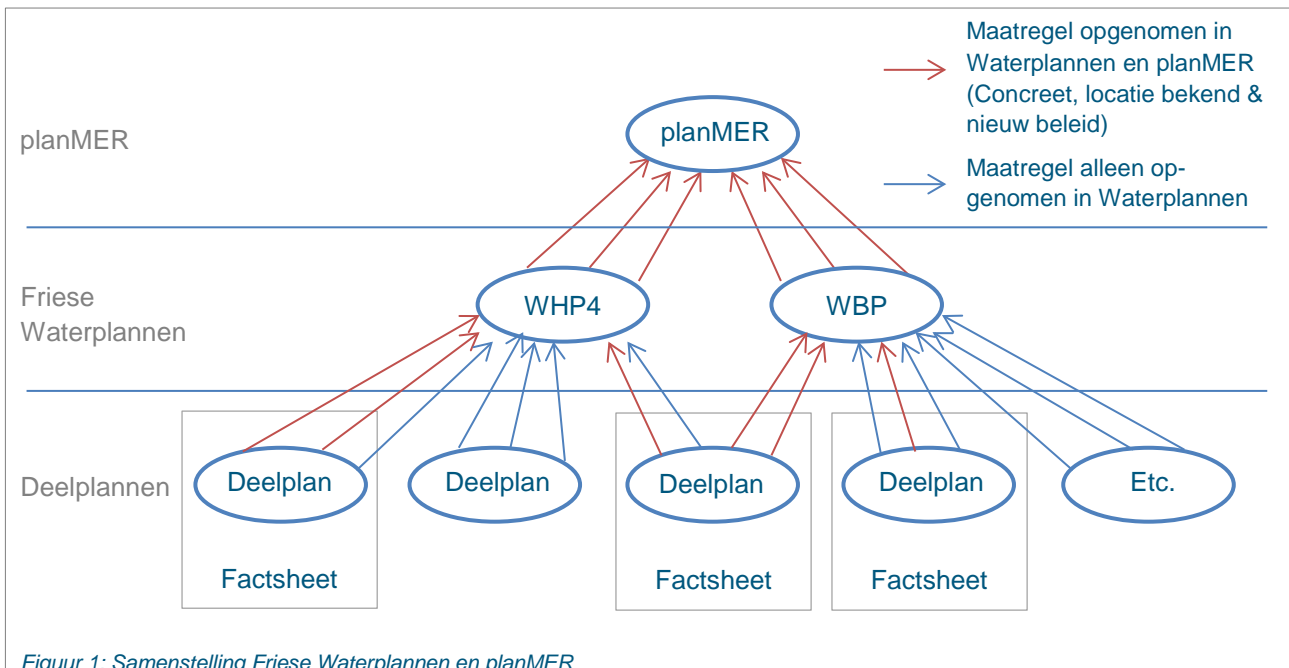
Maatregel opgenomen in Waterplannen en planMER (Concreet, locatie bekend & nieuw beleid)

Maatregel alleen opgenomen in Waterplannen

planMER

planMER

Friese Waterplannen

WHP4

WBP

Deelplannen

Deelplan

Deelplan

Deelplan

Deelplan

Etc.

Factsheet

Factsheet

Factsheet

Figuur 1: Samenstelling Friese Waterplannen en planMER